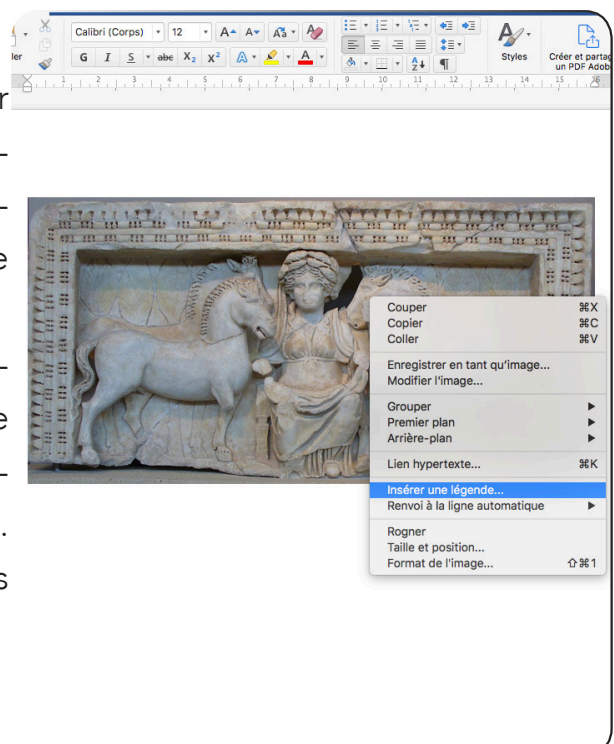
ller

Calibri (Corps) 12 A A Aa

G I S abe $X_2$ $X^2$ A A

Styles

Créer et partag un PDF Adob

r
-
-
e
-
e
-
.
s

Couper ⌘X
Copier ⌘C
Coller ⌘V

Enregistrer en tant qu'image...
Modifier l'image...

Grouper ▶
Premier plan ▶
Arrière-plan ▶

Lien hypertexte... ⌘K

Insérer une légende...
Renvoi à la ligne automatique ▶

Rogner
Taille et position...
Format de l'image... ⇧⌘1